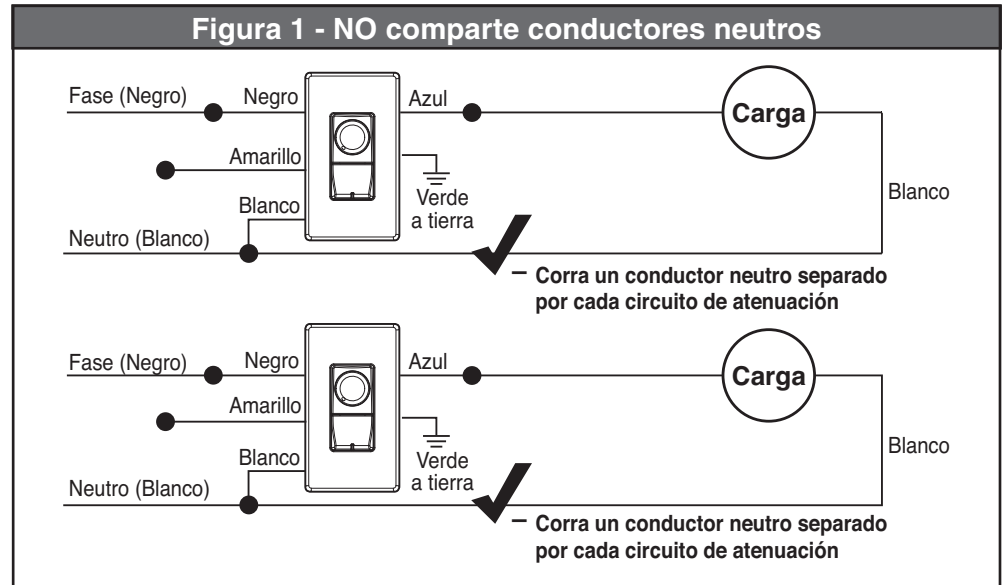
Figura 1 - NO comparte conductores neutros

Fase (Negro)
Negro
Azul
Carga
Amarillo
Blanco
Verde a tierra
Blanco
Neutro (Blanco)
– Corra un conductor neutro separado por cada circuito de atenuación

Fase (Negro)
Negro
Azul
Carga
Amarillo
Blanco
Verde a tierra
Blanco
Neutro (Blanco)
– Corra un conductor neutro separado por cada circuito de atenuación